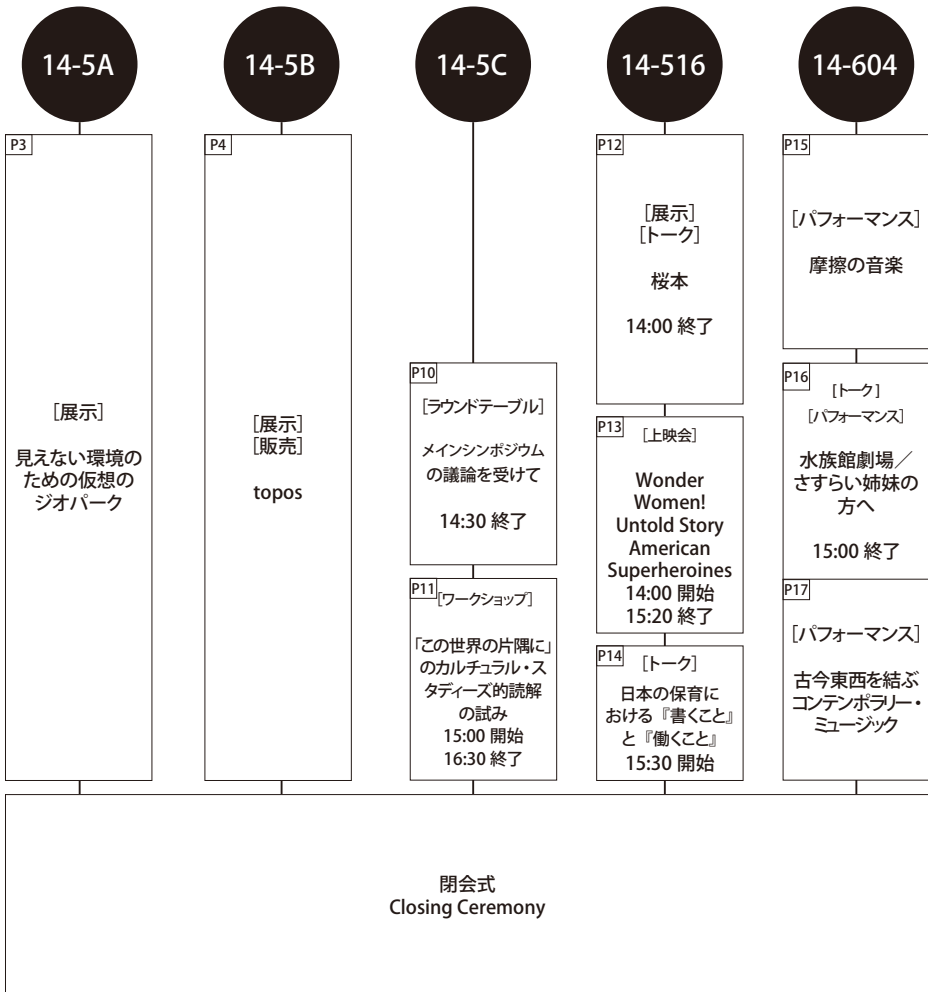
14-5A

P3

［展示］

見えない環境のための仮想のジオパーク

14-5B

P4

［展示］
［販売］

topos

14-5C

P10

［ラウンドテーブル］

メインシンポジウムの議論を受けて

14:30 終了

P11 ［ワークショップ］

「この世界の片隅に」のカルチュラル・スタディーズ的読解の試み
15:00 開始
16:30 終了

14-516

P12

［展示］
［トーク］

桜本

14:00 終了

P13 ［上映会］

Wonder Women! Untold Story American Superheroines
14:00 開始
15:20 終了

P14 ［トーク］

日本の保育における『書くこと』と『働くこと』
15:30 開始

14-604

P15

［パフォーマンス］

摩擦の音楽

P16

［トーク］
［パフォーマンス］

水族館劇場／さすらい姉妹の方へ

15:00 終了

P17

［パフォーマンス］

古今東西を結ぶコンテンポラリー・ミュージック

閉会式
Closing Ceremony